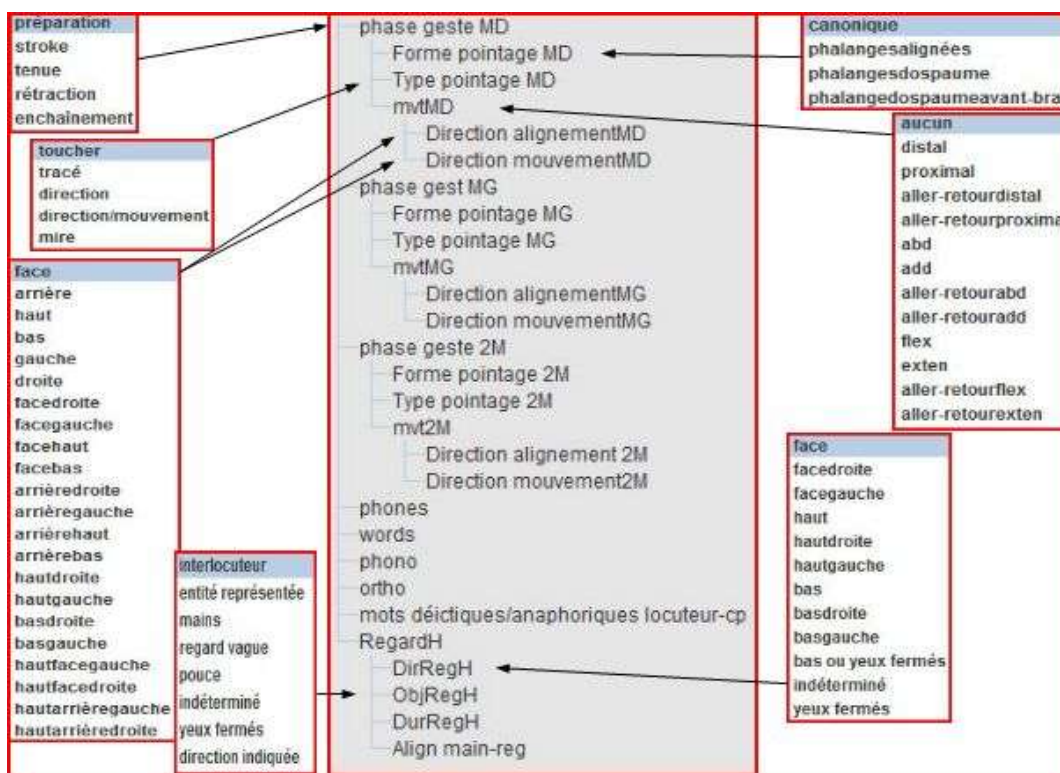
préparation
stroke
tenue
rétraction
enchaînement

toucher
tracé
direction
direction/mouvement
mire

face
arrière
haut
bas
gauche
droite
facedroite
facegauche
facehaut
facebas
arrièredroite
arrièregauche
arrièrehaut
arrièrebas
hautdroite
hautgauche
basdroite
basgauche
hautfacegauche
hautfacedroite
hautarrièregauche
hautarrièredroite

interlocuteur
entité représentée
mains
regard vague
pouce
indéterminé
yeux fermés
direction indiquée

phase geste MD
Forme pointage MD
Type pointage MD
mvtMD
Direction alignementMD
Direction mouvementMD
phase gest MG
Forme pointage MG
Type pointage MG
mvtMG
Direction alignementMG
Direction mouvementMG
phase geste 2M
Forme pointage 2M
Type pointage 2M
mvt2M
Direction alignement 2M
Direction mouvement2M
phones
words
phono
ortho
mots déictiques/anaphoriques locuteur-cp
RegardH
DirRegH
ObjRegH
DurRegH
Align main-reg

canonique
phalangesalignées
phalangesdospaume
phalangedospaumeavant-bra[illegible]

aucun
distal
proximal
aller-retourdistal
aller-retourproxima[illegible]
abd
add
aller-retourabd
aller-retouradd
flex
exten
aller-retourflex
aller-retourexten

face
facedroite
facegauche
haut
hautdroite
hautgauche
bas
basdroite
basgauche
bas ou yeux fermés
indéterminé
yeux fermés